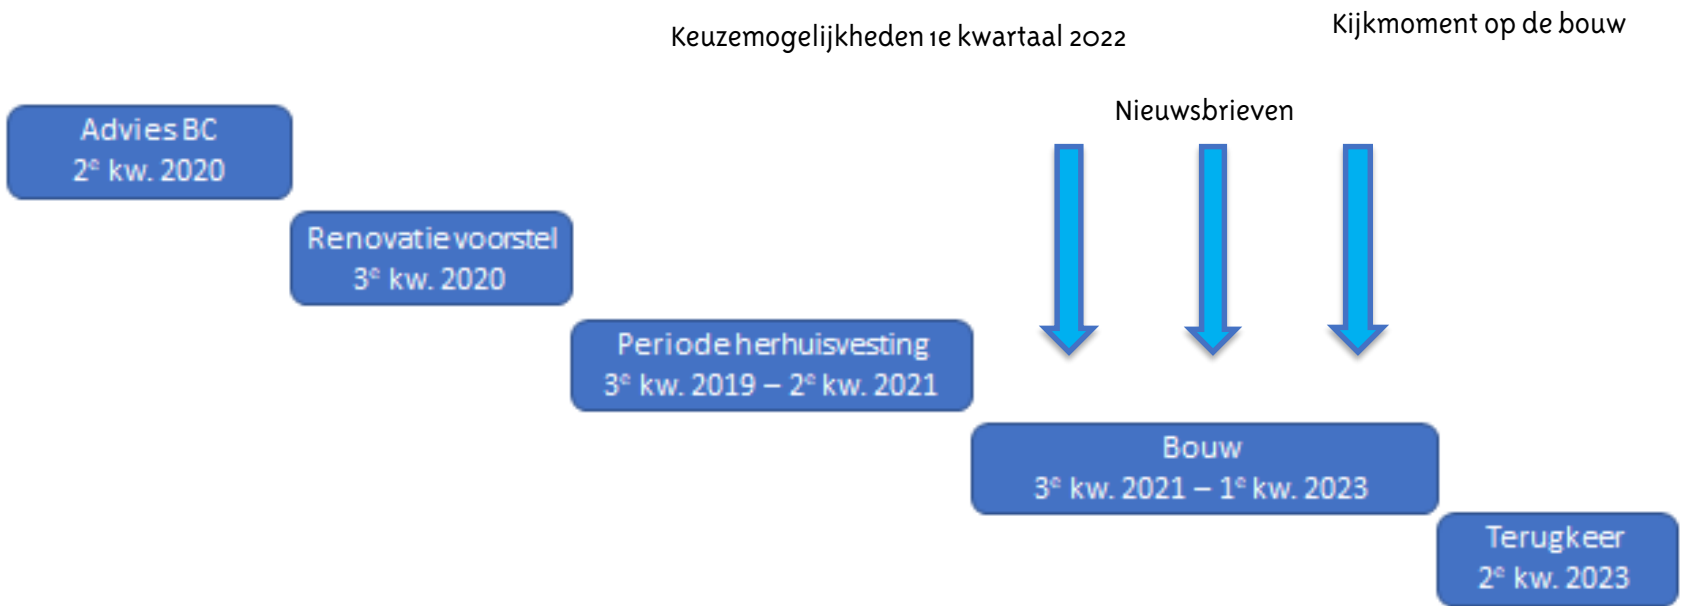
Keuzemogelijkheden 1e kwartaal 2022

Kijkmoment op de bouw

Nieuwsbrieven

Advies BC
$2^e$ kw. 2020

Renovatievoorstel
$3^e$ kw. 2020

Periode herhuisvesting
$3^e$ kw. 2019 – $2^e$ kw. 2021

Bouw
$3^e$ kw. 2021 – $1^e$ kw. 2023

Terugkeer
$2^e$ kw. 2023